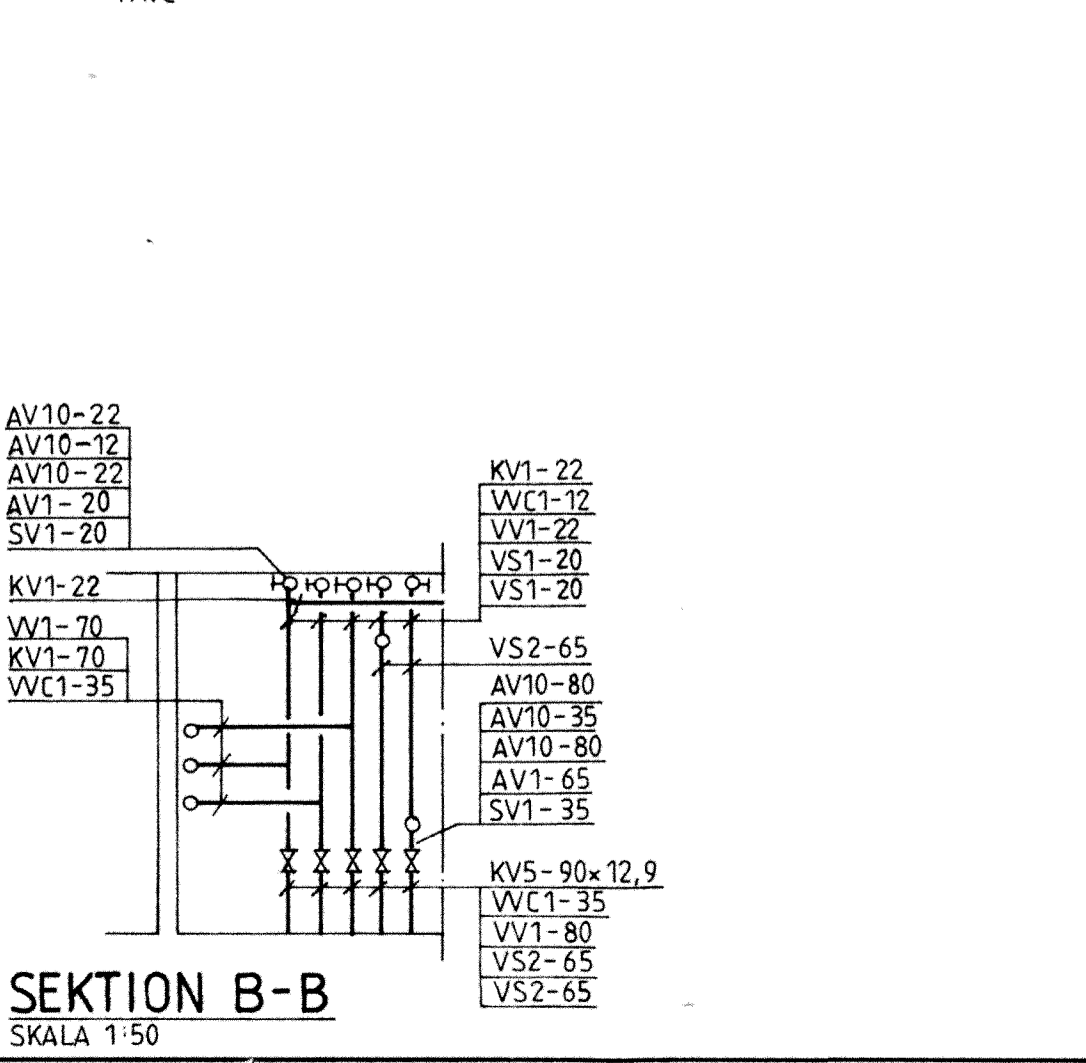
AV10-22
AV10-12
AV10-22
AV1-20
SV1-20

KV1-22

VV1-70
KV1-70
VVC1-35

KV1-22
VVC1-12
VV1-22
VS1-20
VS1-20

VS2-65

AV10-80
AV10-35
AV10-80
AV1-65
SV1-35

KV5-90×12,9
VVC1-35
VV1-80
VS2-65
VS2-65

SEKTION B-B
SKALA 1:50